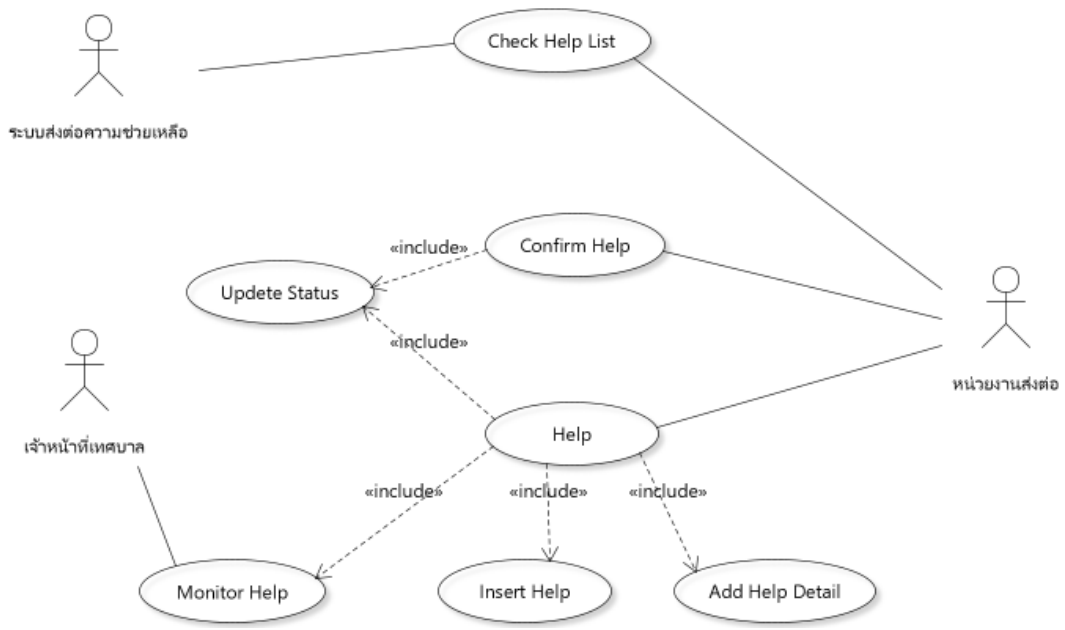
Check Help List

ระบบส่งต่อความช่วยเหลือ

«include»

Confirm Help

Updete Status

«include»

หน่วยงานส่งต่อ

Help

เจ้าหน้าที่เทศบาล

«include»

«include»

«include»

Monitor Help

Insert Help

Add Help Detail